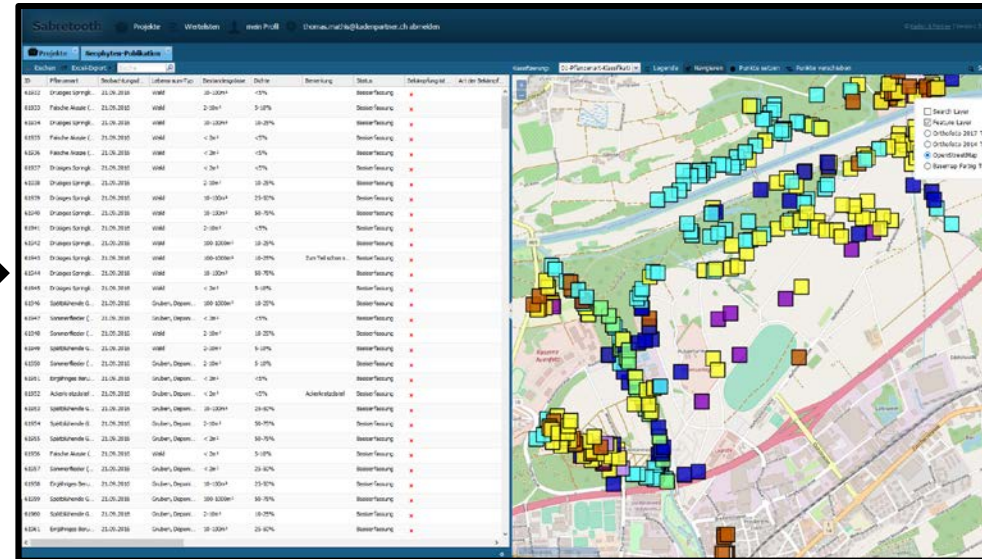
Sabretooth Projekte Werkzeuge mein Profil thomas.mathis@kadenpartner.ch abmelden

Projekte Neophyten-Publikation

Löschen Excel-Export Suche

Kartenanzeige: 01-Pflanzenart-Klassifikati Legende Navigieren Punkte setzen Punkte verschieben

| ID | Pflanzenart | Beobachtungsd... | Lebensraum-Typ | Bestandesgrösse | Dichte | Bemerkung | Status | Bekämpfung ist | Art der Bekämpf |
|---|---|---|---|---|---|---|---|---|---|
| 61932 | Drüsiges Springk... | 21.06.2018 | Wald | 10-100m² | <5% | | Bestanderfassung | x | |
| 61933 | Falsche Akazie (... | 21.06.2018 | Wald | 2-10m² | 5-10% | | Bestanderfassung | x | |
| 61934 | Drüsiges Springk... | 21.06.2018 | Wald | 10-100m² | 10-25% | | Bestanderfassung | x | |
| 61935 | Falsche Akazie (... | 21.06.2018 | Wald | < 2m² | <5% | | Bestanderfassung | x | |
| 61936 | Falsche Akazie (... | 21.06.2018 | Wald | < 2m² | <5% | | Bestanderfassung | x | |
| 61937 | Drüsiges Springk... | 21.06.2018 | Wald | < 2m² | <5% | | Bestanderfassung | x | |
| 61938 | Drüsiges Springk... | 21.06.2018 | | 2-10m² | 10-25% | | Bestanderfassung | x | |
| 61939 | Drüsiges Springk... | 21.06.2018 | Wald | 10-100m² | 25-50% | | Bestanderfassung | x | |
| 61940 | Drüsiges Springk... | 21.06.2018 | Wald | 10-100m² | 50-75% | | Bestanderfassung | x | |
| 61941 | Drüsiges Springk... | 21.06.2018 | Wald | 2-10m² | <5% | | Bestanderfassung | x | |
| 61942 | Drüsiges Springk... | 21.06.2018 | Wald | 100-1000m² | 10-25% | | Bestanderfassung | x | |
| 61943 | Drüsiges Springk... | 21.06.2018 | Wald | 100-1000m² | 10-25% | Zum Teil schon a... | Bestanderfassung | x | |
| 61944 | Drüsiges Springk... | 21.06.2018 | Wald | 10-100m² | 50-75% | | Bestanderfassung | x | |
| 61945 | Drüsiges Springk... | 21.06.2018 | Wald | < 2m² | 5-10% | | Bestanderfassung | x | |
| 61946 | Spätblühende G... | 21.06.2018 | Gruben, Deponi... | 100-1000m² | 10-25% | | Bestanderfassung | x | |
| 61947 | Sommerflieder (... | 21.06.2018 | Gruben, Deponi... | < 2m² | <5% | | Bestanderfassung | x | |
| 61948 | Sommerflieder (... | 21.06.2018 | Wald | 2-10m² | 10-25% | | Bestanderfassung | x | |
| 61949 | Spätblühende G... | 21.06.2018 | Wald | 2-10m² | 5-10% | | Bestanderfassung | x | |
| 61950 | Spätblühende G... | 21.06.2018 | Gruben, Deponi... | 2-10m² | 5-10% | | Bestanderfassung | x | |
| 61951 | Einjähriges Beru... | 21.06.2018 | Gruben, Deponi... | < 2m² | <5% | | Bestanderfassung | x | |
| 61952 | Ackerkratzdistel... | 21.06.2018 | Gruben, Deponi... | < 2m² | <5% | Ackerkratzdistel | Bestanderfassung | x | |
| 61953 | Spätblühende G... | 21.06.2018 | Gruben, Deponi... | 10-100m² | 25-50% | | Bestanderfassung | x | |
| 61954 | Spätblühende G... | 21.06.2018 | Gruben, Deponi... | 2-10m² | 50-75% | | Bestanderfassung | x | |
| 61955 | Spätblühende G... | 21.06.2018 | Gruben, Deponi... | 2-10m² | 50-75% | | Bestanderfassung | x | |
| 61956 | Falsche Akazie (... | 21.06.2018 | Wald | < 2m² | 5-10% | | Bestanderfassung | x | |
| 61957 | Sommerflieder (... | 21.06.2018 | Gruben, Deponi... | < 2m² | 25-50% | | Bestanderfassung | x | |
| 61958 | Einjähriges Beru... | 21.06.2018 | Gruben, Deponi... | 10-100m² | 25-50% | | Bestanderfassung | x | |
| 61959 | Spätblühende G... | 21.06.2018 | Gruben, Deponi... | 10-100m² | 50-75% | | Bestanderfassung | x | |
| 61960 | Spätblühende G... | 21.06.2018 | Gruben, Deponi... | 2-10m² | 10-25% | | Bestanderfassung | x | |
| 61961 | Einjähriges Beru... | 21.06.2018 | Gruben, Deponi... | < 2m² | 25-50% | | Bestanderfassung | x | |

Search Layer
Feature Layer
Orthofoto 2017 T
Orthofoto 2014 T
OpenStreetMap
Basemap Farbig T